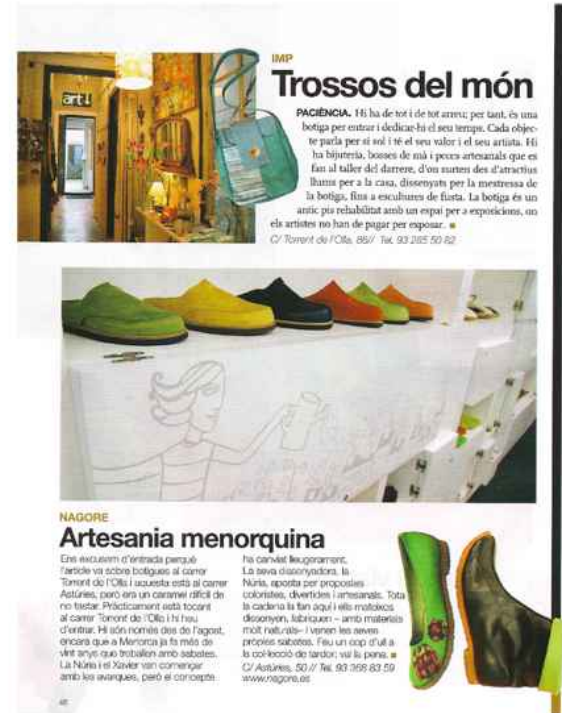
art!

IMP
Trossos del món

PACIÈNCIA. Hi ha de tot i de tot arreu; per tant, és una botiga per entrar i dedicar-hi el seu temps. Cada objecte parla per si sol i té el seu valor i el seu artista. Hi ha bijuteria, bosses de mà i peces artesanals que es fan al taller del darrere, d'on surten des d'atractius llums per a la casa, dissenyats per la mestressa de la botiga, fins a escultures de fusta. La botiga és un antic pis rehabilitat amb un espai per a exposicions, on els artistes no han de pagar per exposar. ■
C/ Torrent de l'Olla, 86 // Tel. 93 285 50 82

NAGORE
Artesania menorquina

Ens excusem d'entrada perquè l'article va sobre botigues al carrer Torrent de l'Olla i aquesta està al carrer Astúries, però era un caramel difícil de no tastar. Pràcticament està tocant al carrer Torrent de l'Olla i hi has d'entrar. Hi són només des de l'agost, encara que a Menorca ja fa més de vint anys que treballen amb sabates. La Núria i el Xavier van començar amb les avarques, però el concepte ha canviat lleugerament. La seva dissenyadora, la Núria, aposta per propostes coloristes, divertides i artesanals. Tota la cadena la fan aquí i ells mateixos dissenyen, fabriquen – amb materials molt naturals – i venen les seves pròpies sabates. Feu un cop d'ull a la col·lecció de tardor, val la pena. ■
C/ Astúries, 50 // Tel. 93 368 83 59
www.nagore.es

48